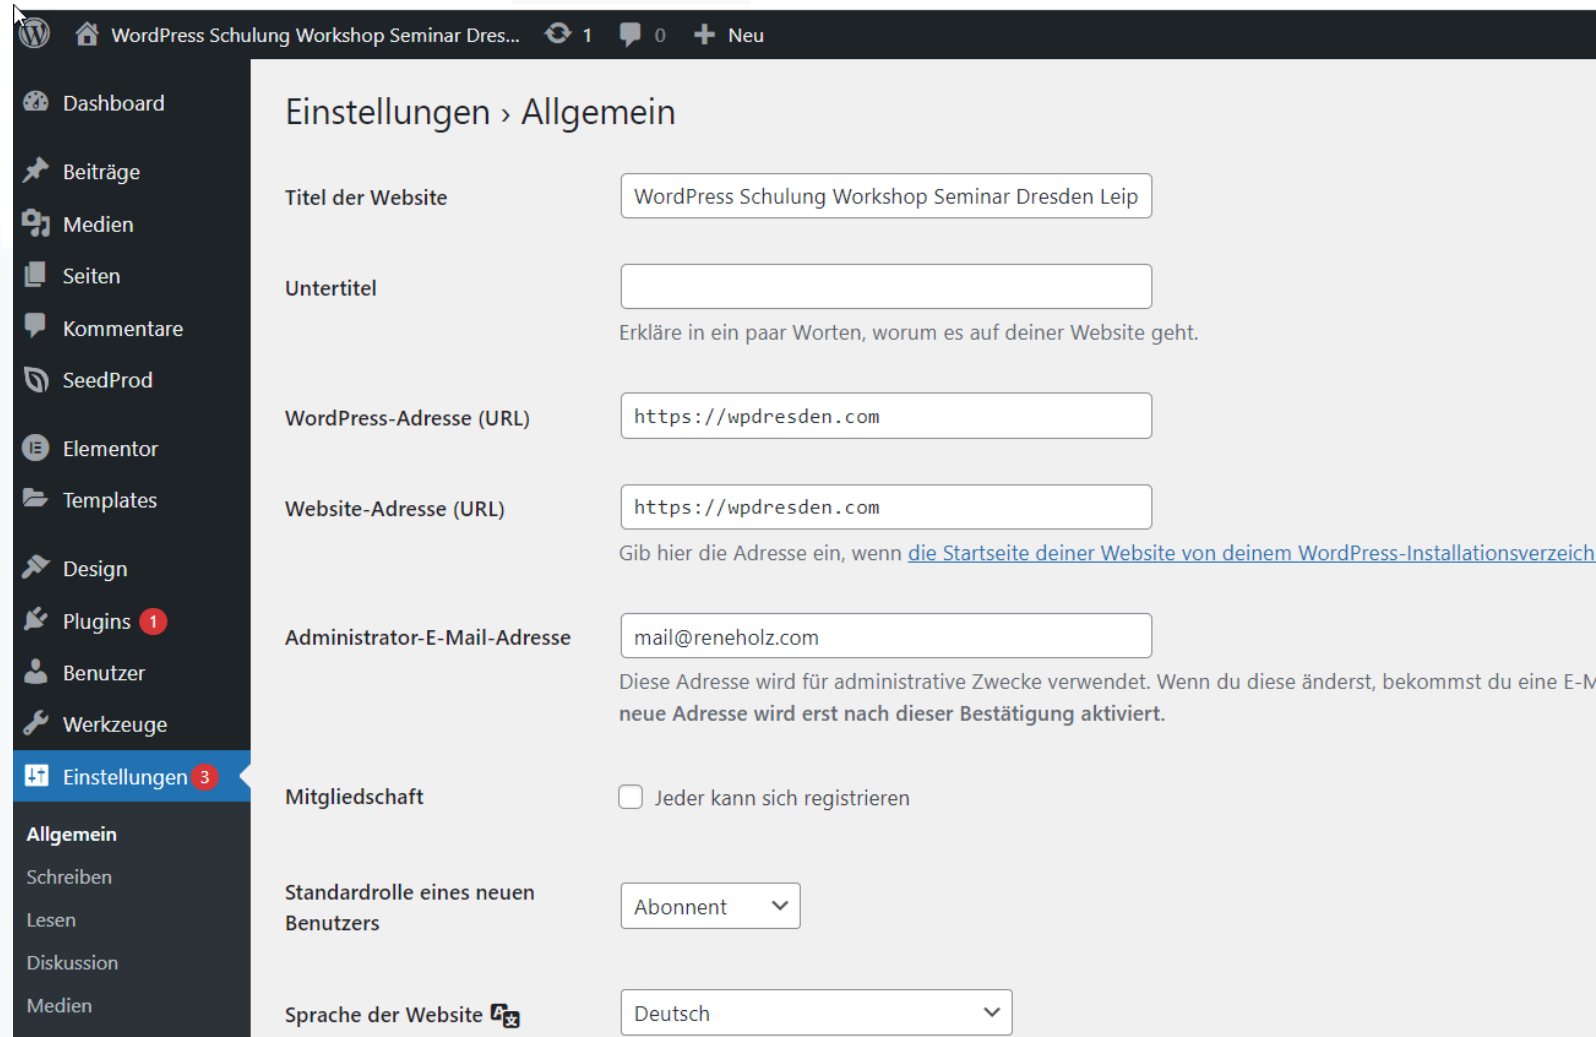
WordPress Schulung Workshop Seminar Dres... 1 0 Neu

Dashboard
Beiträge
Medien
Seiten
Kommentare
SeedProd
Elementor
Templates
Design
Plugins 1
Benutzer
Werkzeuge
Einstellungen 3
Allgemein
Schreiben
Lesen
Diskussion
Medien

Einstellungen › Allgemein

Titel der Website
WordPress Schulung Workshop Seminar Dresden Leip

Untertitel

Erkläre in ein paar Worten, worum es auf deiner Website geht.

WordPress-Adresse (URL)
https://wpdresden.com

Website-Adresse (URL)
https://wpdresden.com

Gib hier die Adresse ein, wenn die Startseite deiner Website von deinem WordPress-Installationsverzeich

Administrator-E-Mail-Adresse
mail@reneholz.com

Diese Adresse wird für administrative Zwecke verwendet. Wenn du diese änderst, bekommst du eine E-M neue Adresse wird erst nach dieser Bestätigung aktiviert.

Mitgliedschaft
Jeder kann sich registrieren

Standardrolle eines neuen Benutzers
Abonnent

Sprache der Website
Deutsch